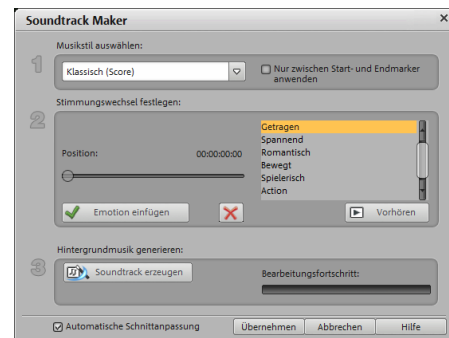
Soundtrack Maker

×

1

Musikstil auswählen:

Klassisch (Score)

Nur zwischen Start- und Endmarker anwenden

2

Stimmungswechsel festlegen:

Position:

00:00:00:00

Getragen
Spannend
Romantisch
Bewegt
Spielerisch
Action

Emotion einfügen

Vorhören

3

Hintergrundmusik generieren:

Soundtrack erzeugen

Bearbeitungsfortschritt:

Automatische Schnittanpassung

Übernehmen

Abbrechen

Hilfe